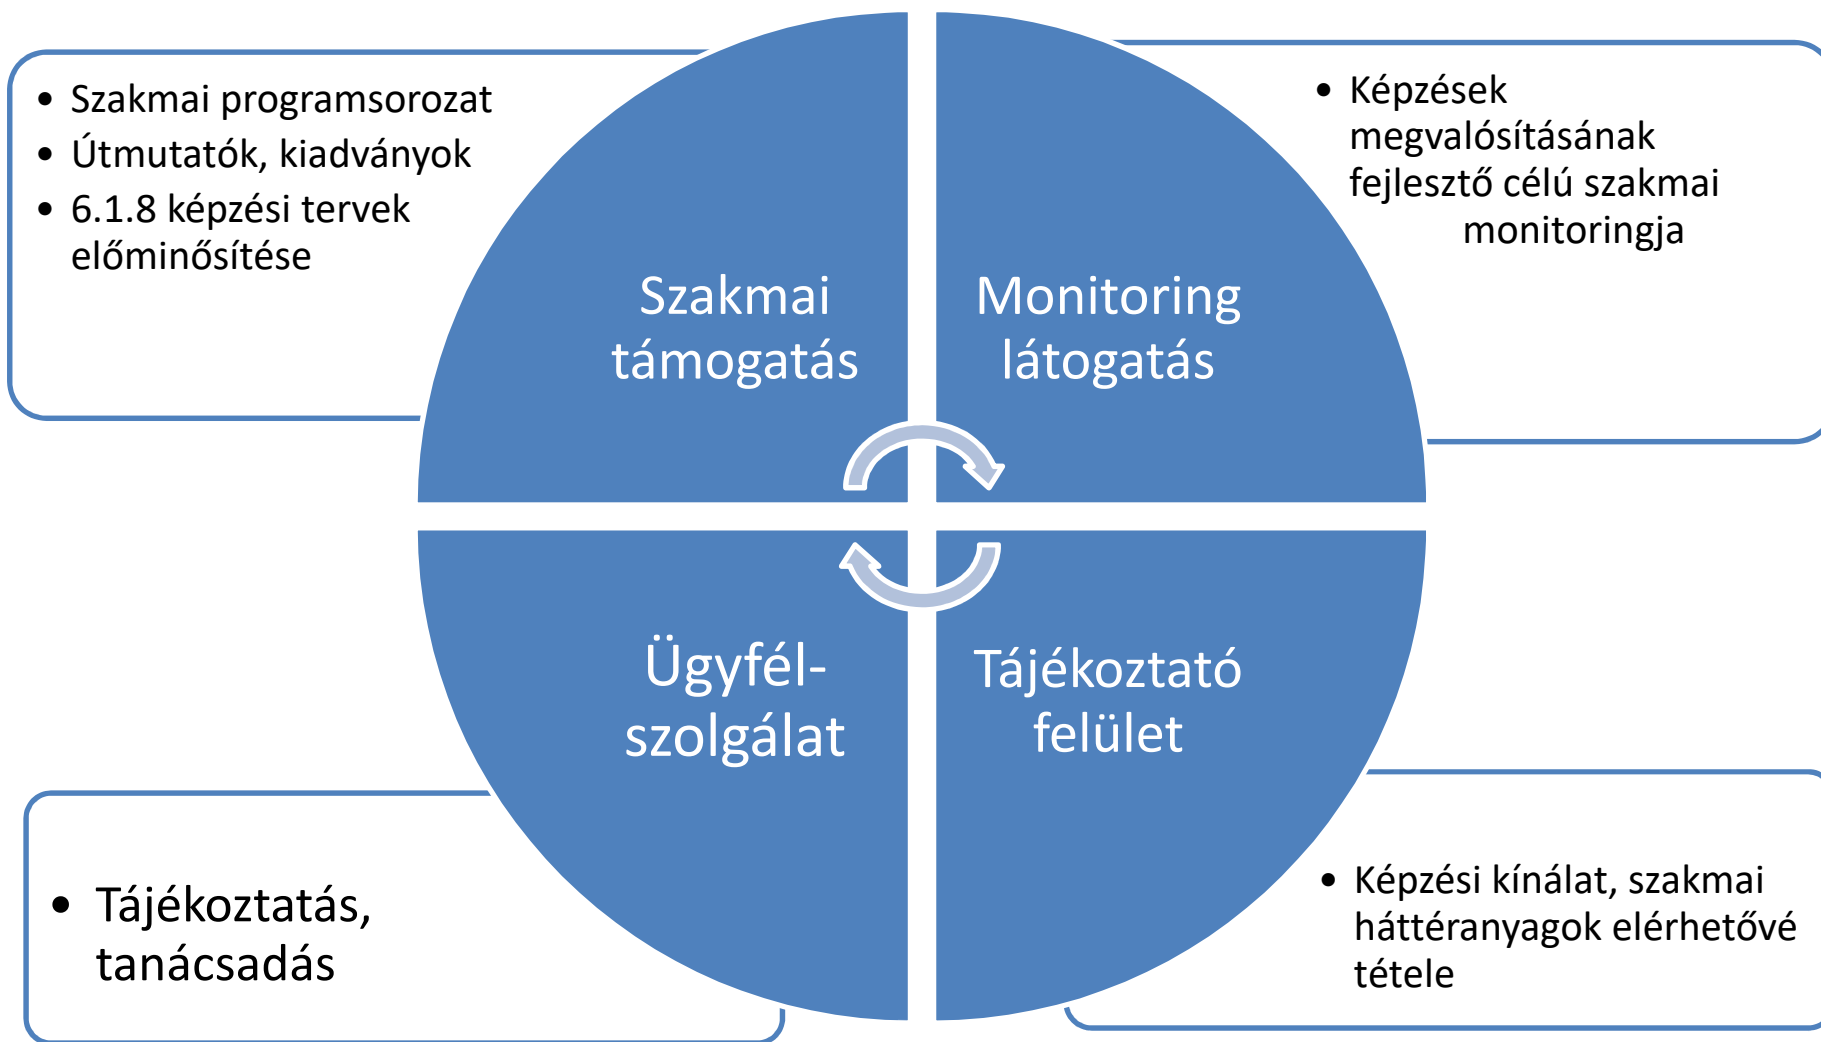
- Szakmai programsorozat
- Útmutatók, kiadványok
- 6.1.8 képzési tervek előminősítése

- Képzések megvalósításának fejlesztő célú szakmai monitoringja

Szakmai támogatás

Monitoring látogatás

Ügyfél-szolgálat

Tájékoztató felület

- Tájékoztatás, tanácsadás

- Képzési kínálat, szakmai háttéranyagok elérhetővé tétele